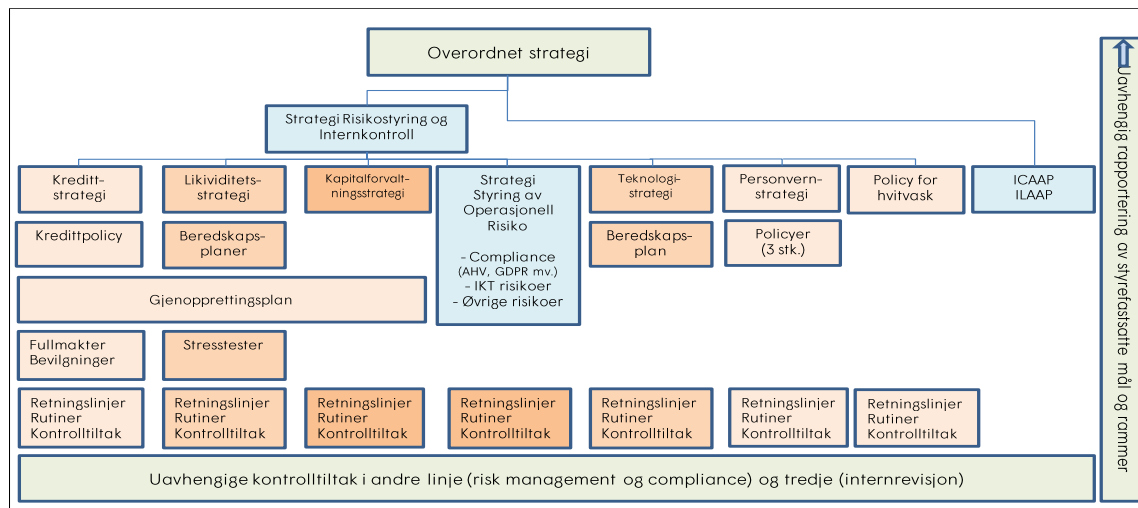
Overordnet strategi

Strategi Risikostyring og Internkontroll

Kreditt-strategi

Likividitets-strategi

Kapitalforvaltningsstrategi

Strategi Styring av Operasjonell Risiko

- Compliance (AHV, GDPR mv.)
- IKT risikoer
- Øvrige risikoer

Teknologistrategi

Personvern-strategi

Policy for hvitvask

ICAAP
ILAAP

Kredittpolicy

Beredskaps-planer

Beredskaps-plan

Policyer (3 stk.)

Gjenopprettingsplan

Fullmakter
Bevilgninger

Stresstester

Retningslinjer
Rutiner
Kontrolltiltak

Retningslinjer
Rutiner
Kontrolltiltak

Retningslinjer
Rutiner
Kontrolltiltak

Retningslinjer
Rutiner
Kontrolltiltak

Retningslinjer
Rutiner
Kontrolltiltak

Retningslinjer
Rutiner
Kontrolltiltak

Retningslinjer
Rutiner
Kontrolltiltak

Uavhengige kontrolltiltak i andre linje (risk management og compliance) og tredje (internrevisjon)

Uavhengig rapportering av styrefastsatte mål og rammer